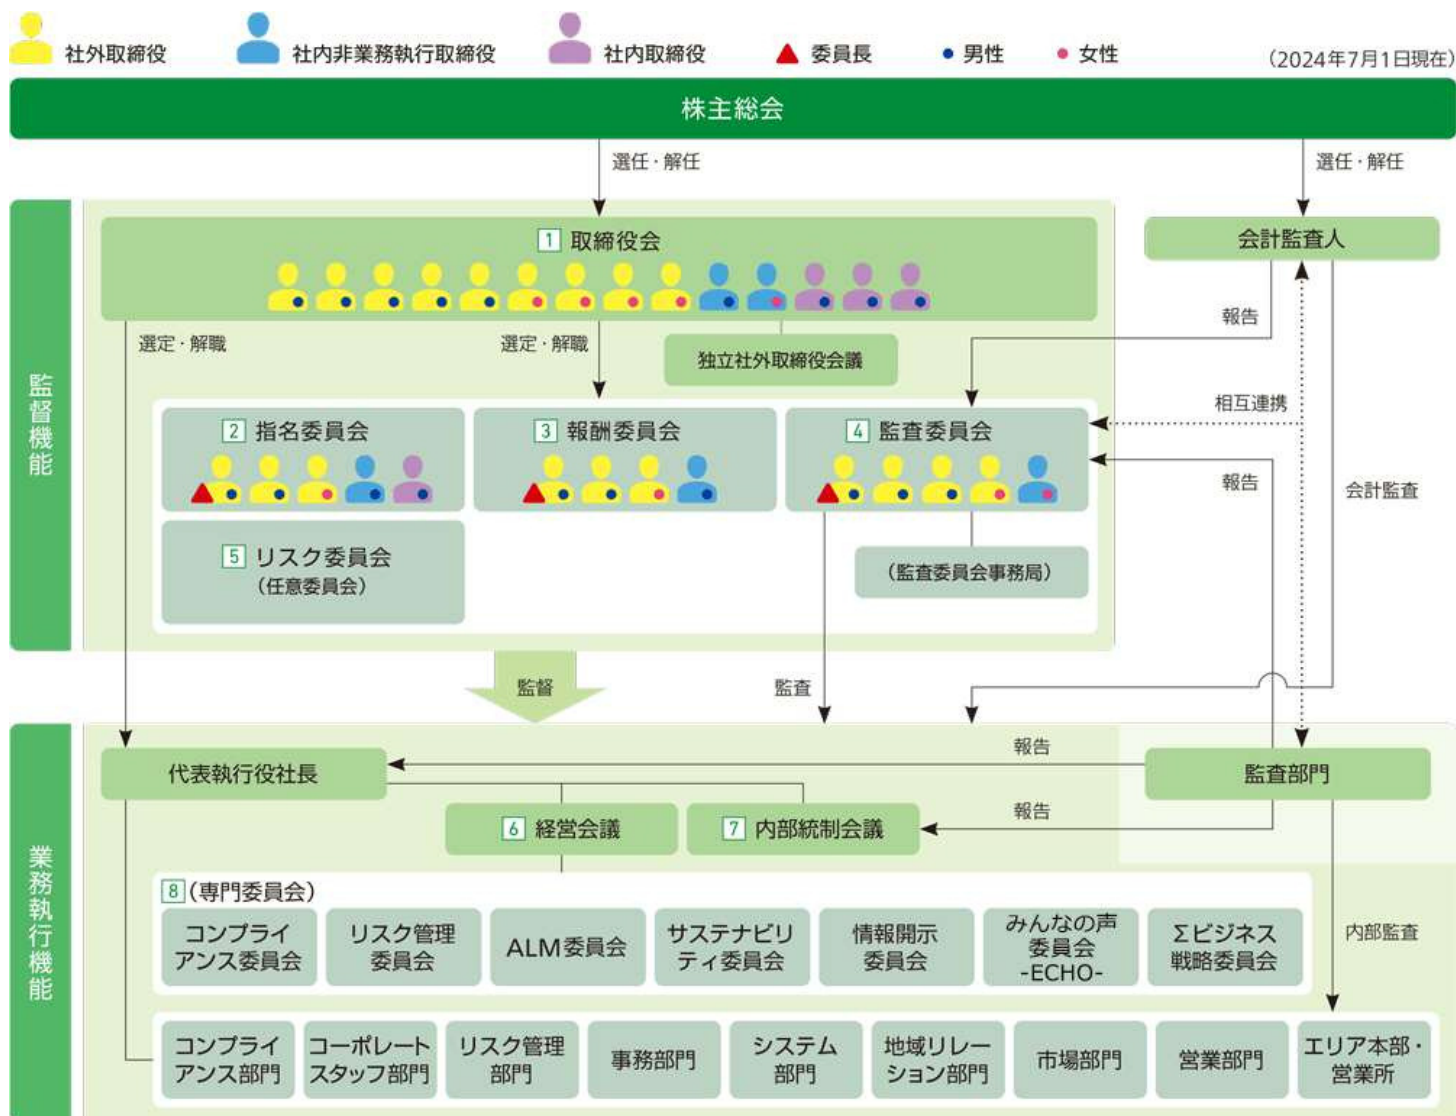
社外取締役 社内非業務執行取締役 社内取締役 ▲ 委員長 • 男性 • 女性 (2024年7月1日現在)

株主総会

選任・解任

選任・解任

監督機能

1 取締役会

会計監査人

選定・解職

選定・解職

独立社外取締役会議

報告

相互連携

2 指名委員会

3 報酬委員会

4 監査委員会

報告

会計監査

5 リスク委員会 (任意委員会)

(監査委員会事務局)

監督

監査

業務執行機能

代表執行役社長

報告

監査部門

6 経営会議

7 内部統制会議

報告

8 (専門委員会)

コンプライアンス委員会

リスク管理委員会

ALM委員会

サステナビリティ委員会

情報開示委員会

みんなの声委員会 -ECHO-

Σビジネス戦略委員会

内部監査

コンプライアンス部門

コーポレートスタッフ部門

リスク管理部門

事務部門

システム部門

地域リレーション部門

市場部門

営業部門

エリア本部・営業所